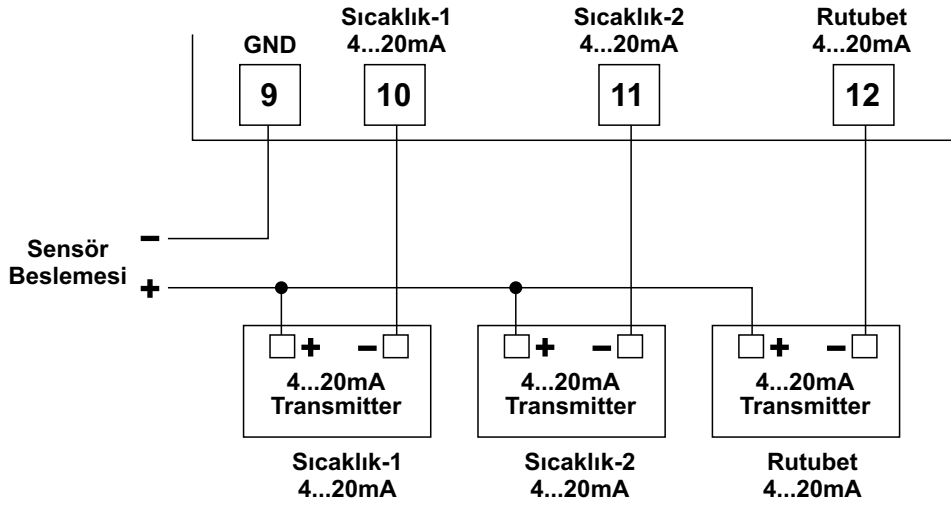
GND
9

Sıcaklık-1
4...20mA
10

Sıcaklık-2
4...20mA
11

Rutubet
4...20mA
12

–
Sensör
Beslemesi
+

+ –
4...20mA
Transmitter

+ –
4...20mA
Transmitter

+ –
4...20mA
Transmitter

Sıcaklık-1
4...20mA

Sıcaklık-2
4...20mA

Rutubet
4...20mA